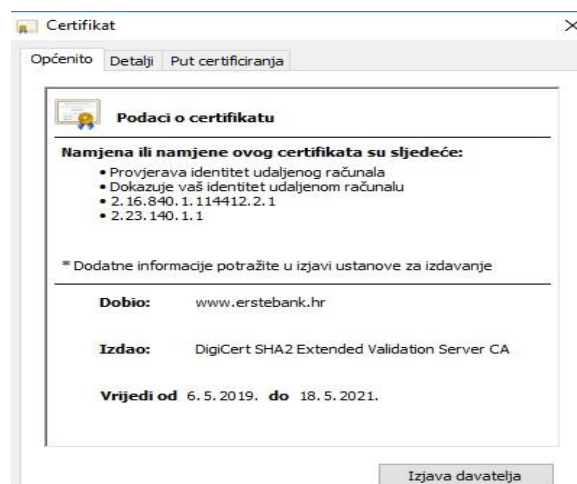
Certifikat

Općenito Detalji Put certificiranja

Podaci o certifikatu

Namjena ili namjene ovog certifikata su sljedeće:
• Provjerava identitet udaljenog računala
• Dokazuje vaš identitet udaljenom računalu
• 2.16.840.1.114412.2.1
• 2.23.140.1.1

* Dodatne informacije potražite u izjavi ustanove za izdavanje

Dobio: www.erstebank.hr

Izdao: DigiCert SHA2 Extended Validation Server CA

Vrijedi od 6. 5. 2019. do 18. 5. 2021.

Izjava davatelja